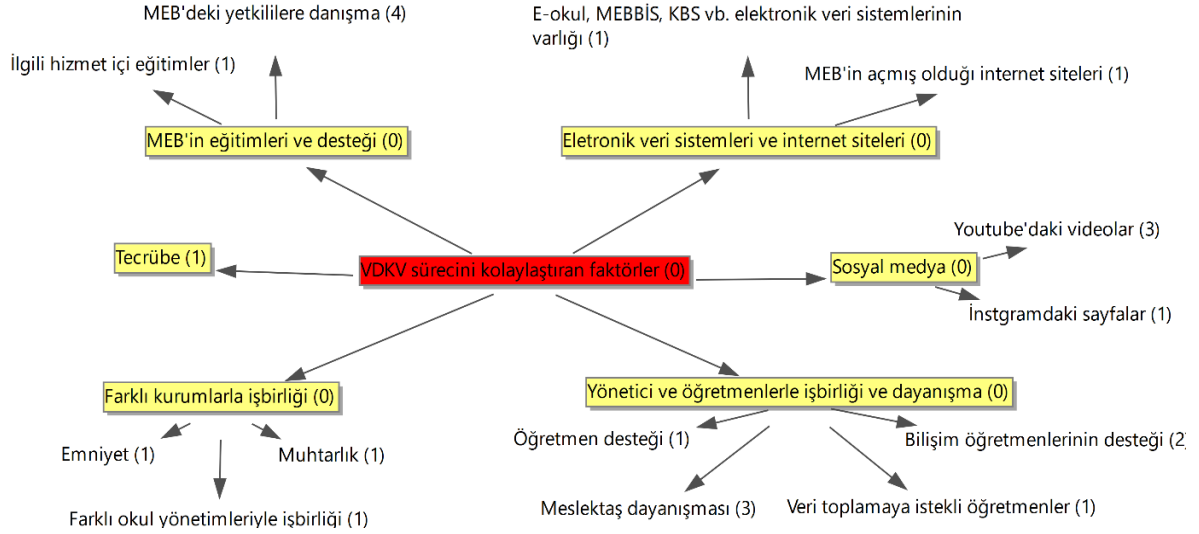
MEB'deki yetkililere danışma (4)

İlgili hizmet içi eğitimler (1)

MEB'in eğitimleri ve desteği (0)

E-okul, MEBBİS, KBS vb. elektronik veri sistemlerinin varlığı (1)

MEB'in açmış olduğu internet siteleri (1)

Eletronik veri sistemleri ve internet siteleri (0)

Youtube'daki videolar (3)

Tecrübe (1)

VDKV sürecini kolaylaştıran faktörler (0)

Sosyal medya (0)

İnstgramdaki sayfalar (1)

Farklı kurumlarla işbirliği (0)

Yönetici ve öğretmenlerle işbirliği ve dayanışma (0)

Emniyet (1)

Muhtarlık (1)

Öğretmen desteği (1)

Bilişim öğretmenlerinin desteği (2

Meslektaş dayanışması (3)

Veri toplamaya istekli öğretmenler (1)

Farklı okul yönetimleriyle işbirliği (1)